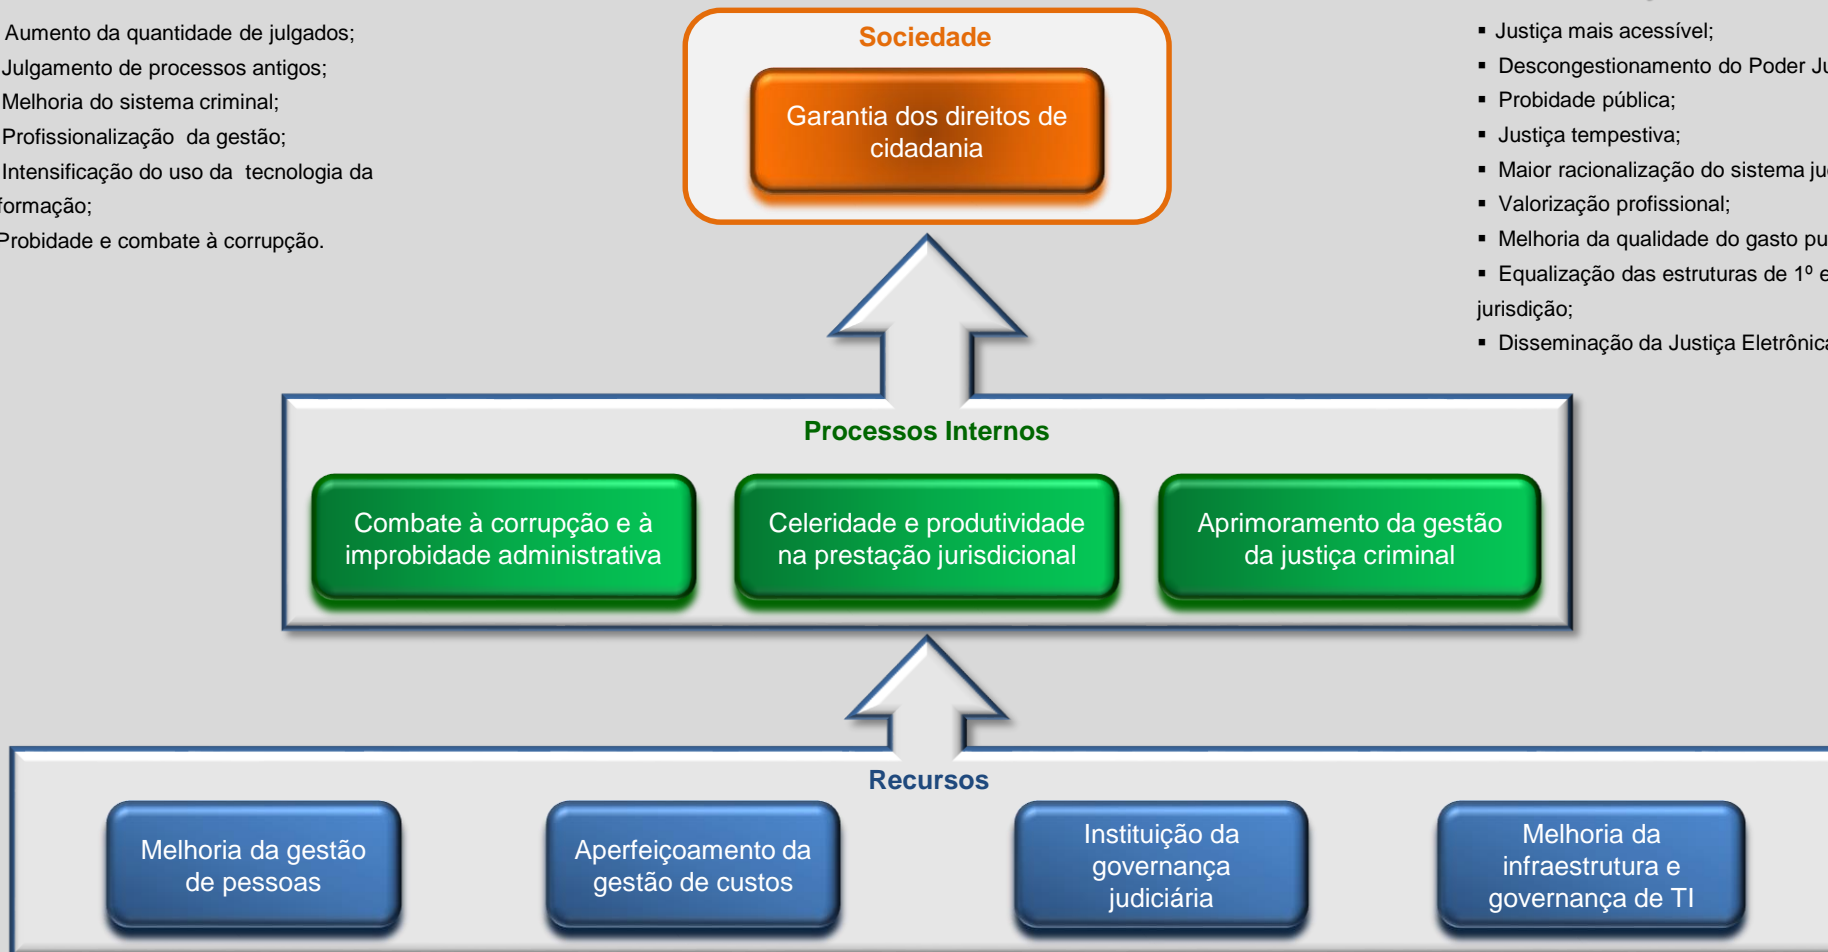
Aumento da quantidade de julgados;
Julgamento de processos antigos;
Melhoria do sistema criminal;
Profissionalização da gestão;
Intensificação do uso da tecnologia da formação;
Probidade e combate à corrupção.

Sociedade

Garantia dos direitos de cidadania

▪ Justiça mais acessível;
▪ Descongestionamento do Poder Ju
▪ Probidade pública;
▪ Justiça tempestiva;
▪ Maior racionalização do sistema ju
▪ Valorização profissional;
▪ Melhoria da qualidade do gasto pu
▪ Equalização das estruturas de 1º e jurisdição;
▪ Disseminação da Justiça Eletrônica

Processos Internos

Combate à corrupção e à improbidade administrativa

Celeridade e produtividade na prestação jurisdicional

Aprimoramento da gestão da justiça criminal

Recursos

Melhoria da gestão de pessoas

Aperfeiçoamento da gestão de custos

Instituição da governança judiciária

Melhoria da infraestrutura e governança de TI